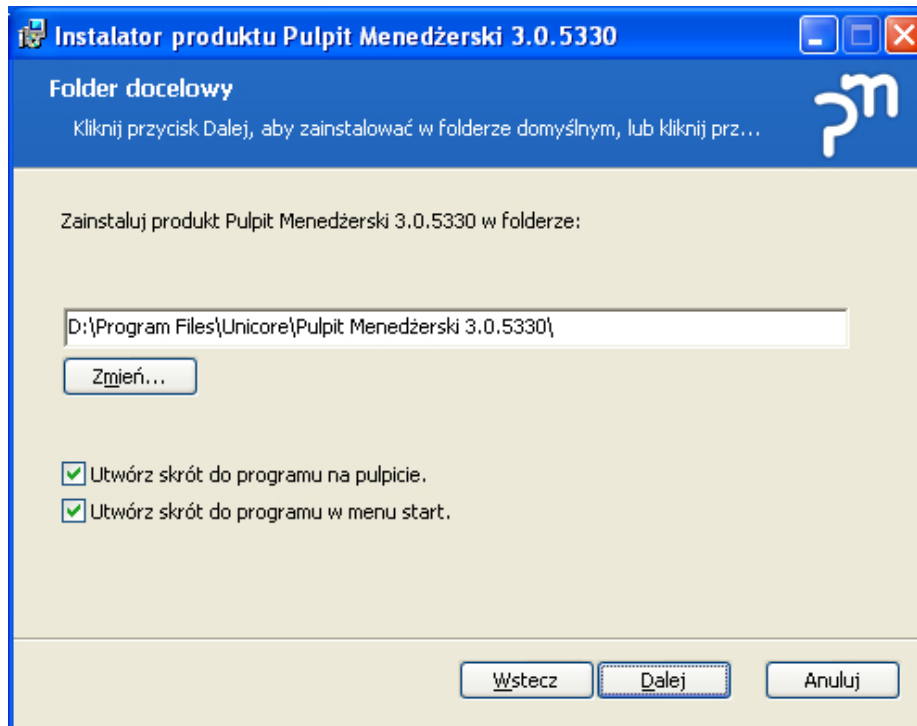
Instalator produktu Pulpit Menedżerski 3.0.5330

Folder docelowy

Kliknij przycisk Dalej, aby zainstalować w folderze domyślnym, lub kliknij prz...

pm

Zainstaluj produkt Pulpit Menedżerski 3.0.5330 w folderze:

D:\Program Files\Unicore\Pulpit Menedżerski 3.0.5330\

Zmień...

Utwórz skrót do programu na pulpicie.

Utwórz skrót do programu w menu start.

Wstecz

Dalej

Anuluj